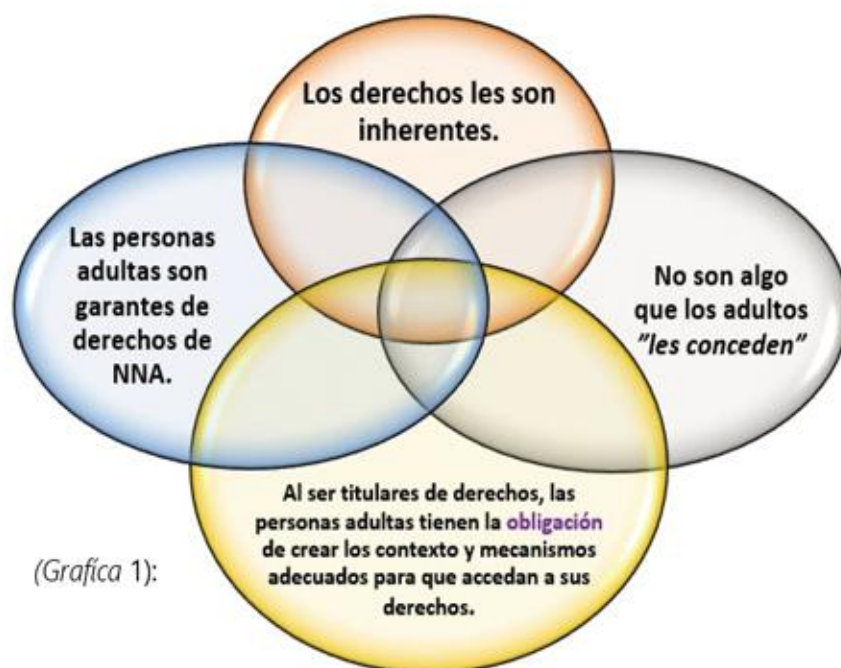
Los derechos les son inherentes.

Las personas adultas son garantes de derechos de NNA.

No son algo que los adultos *"les conceden"*

Al ser titulares de derechos, las personas adultas tienen la obligación de crear los contexto y mecanismos adecuados para que accedan a sus derechos.

*(Grafíca* 1):